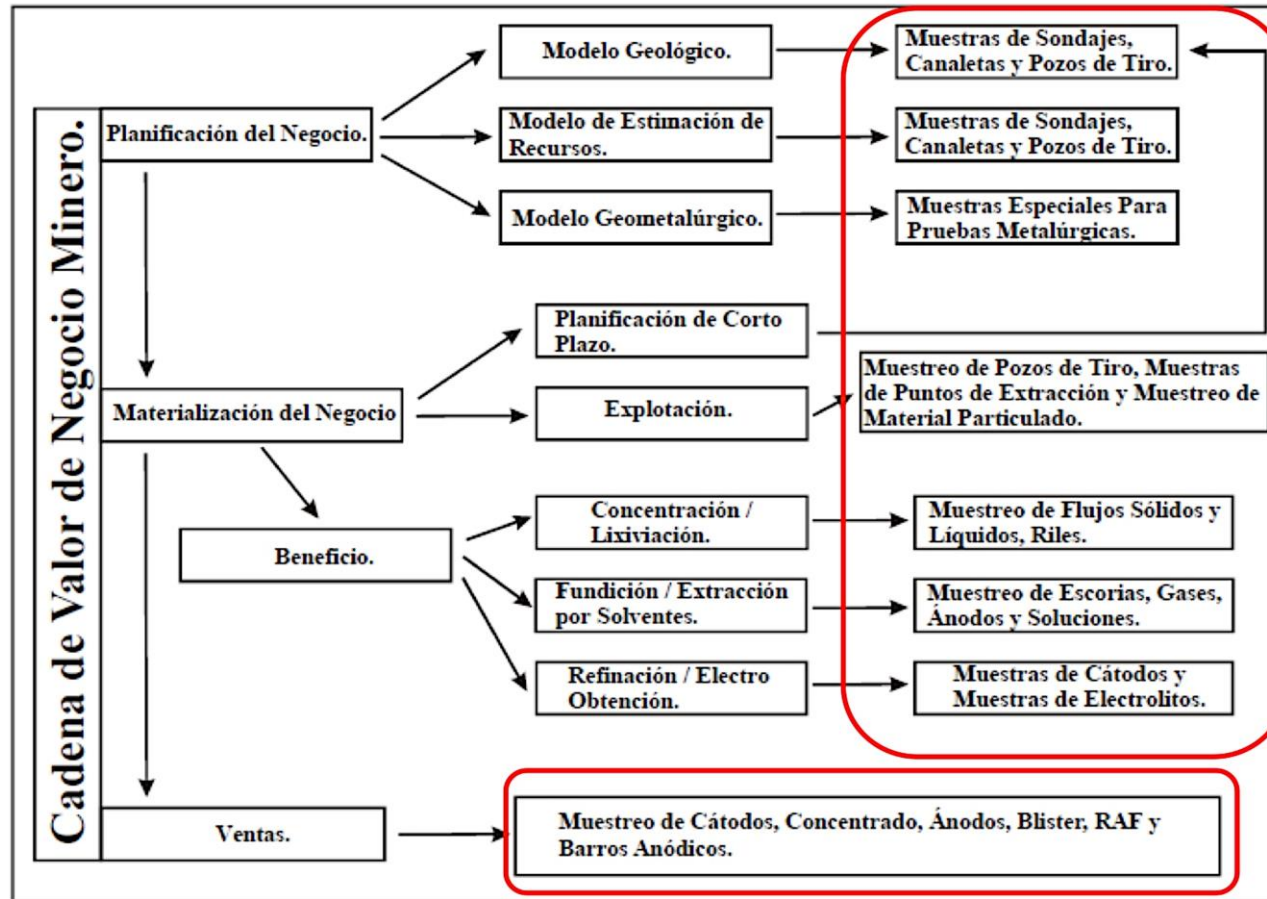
Cadena de Valor de Negocio Minero.

Planificación del Negocio.

Modelo Geológico.

Muestras de Sondajes, Canaletas y Pozos de Tiro.

Modelo de Estimación de Recursos.

Muestras de Sondajes, Canaletas y Pozos de Tiro.

Modelo Geometalúrgico.

Muestras Especiales Para Pruebas Metalúrgicas.

Materialización del Negocio

Planificación de Corto Plazo.

Explotación.

Muestreo de Pozos de Tiro, Muestras de Puntos de Extracción y Muestreo de Material Particulado.

Beneficio.

Concentración / Lixiviación.

Muestreo de Flujos Sólidos y Líquidos, Riles.

Fundición / Extracción por Solventes.

Muestreo de Escorias, Gases, Ánodos y Soluciones.

Refinación / Electro Obtención.

Muestras de Cátodos y Muestras de Electrolitos.

Ventas.

Muestreo de Cátodos, Concentrado, Ánodos, Blister, RAF y Barros Anódicos.